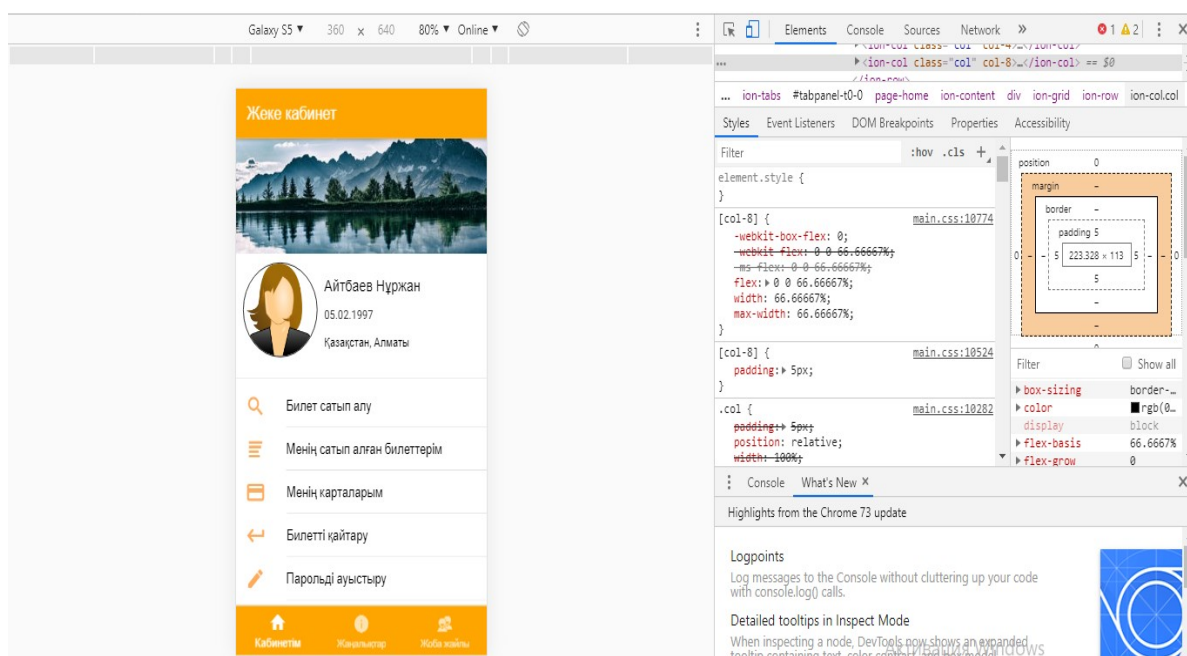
Galaxy S5 ▼ 360 x 640 80% ▼ Online ▼

Жеке кабинет

Айтбаев Нұржан
05.02.1997
Қазақстан, Алматы

Билет сатып алу
Менің сатып алған билеттерім
Менің карталарым
Билетті қайтару
Парольді ауыстыру

Кабинетім Жаңалықтар Жоба жайлы

Elements Console Sources Network » 1 2

<ion-col class="col" col-4>…</ion-col>
<ion-col class="col" col-8>…</ion-col> == $0
</ion-row>

... ion-tabs #tabpanel-t0-0 page-home ion-content div ion-grid ion-row ion-col.col

Styles Event Listeners DOM Breakpoints Properties Accessibility

Filter :hov .cls +

element.style {
}

[col-8] { main.css:10774
-webkit-box-flex: 0;
-webkit-flex: 0 0 66.66667%;
-ms-flex: 0 0 66.66667%;
flex: ▶ 0 0 66.66667%;
width: 66.66667%;
max-width: 66.66667%;
}

[col-8] { main.css:10524
padding: ▶ 5px;
}

.col { main.css:10282
padding: ▶ 5px;
position: relative;
width: 100%;

position 0
margin –
border –
padding 5
0 – 5 223.328 × 113 5 – 0
5
–
–
0

Filter Show all
box-sizing border-…
color rgb(0…
display block
flex-basis 66.6667%
flex-grow 0

Console What's New ×

Highlights from the Chrome 73 update

Logpoints
Log messages to the Console without cluttering up your code with console.log() calls.

Detailed tooltips in Inspect Mode
When inspecting a node, DevTools now shows an expanded tooltip containing text, color contrast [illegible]

Активация Windows